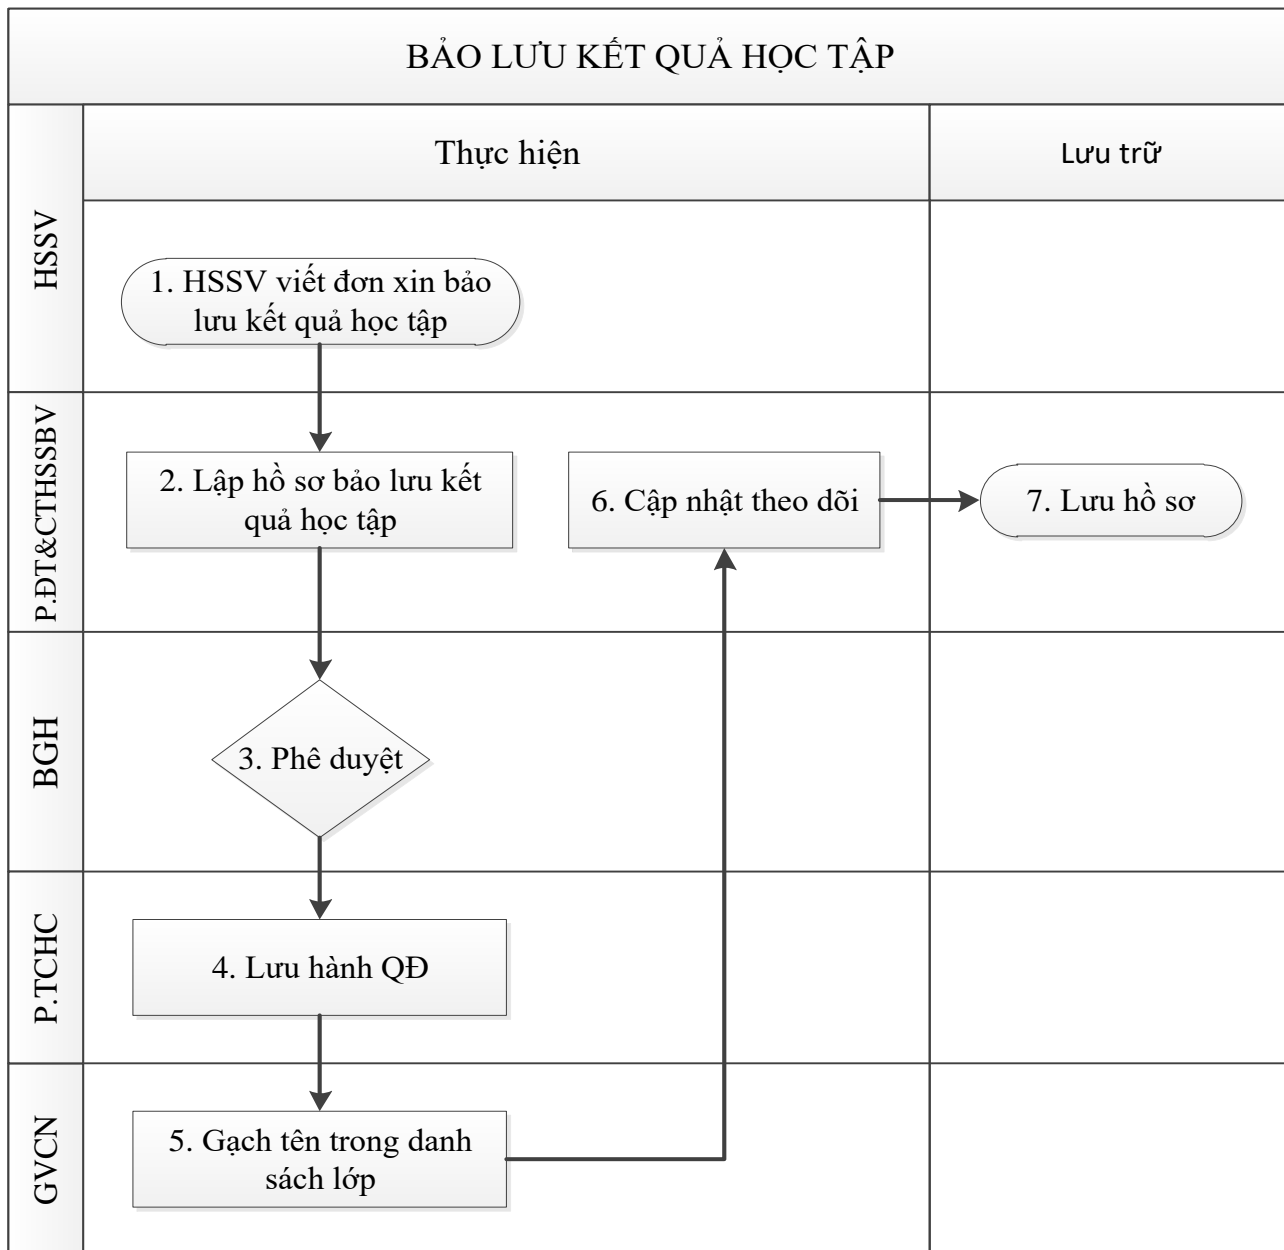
BẢO LƯU KẾT QUẢ HỌC TẬP

Thực hiện

Lưu trữ

HSSV

1. HSSV viết đơn xin bảo lưu kết quả học tập

P.ĐT&CTHSSBV

2. Lập hồ sơ bảo lưu kết quả học tập

6. Cập nhật theo dõi

7. Lưu hồ sơ

BGH

3. Phê duyệt

P.TCHC

4. Lưu hành QĐ

GVCN

5. Gạch tên trong danh sách lớp